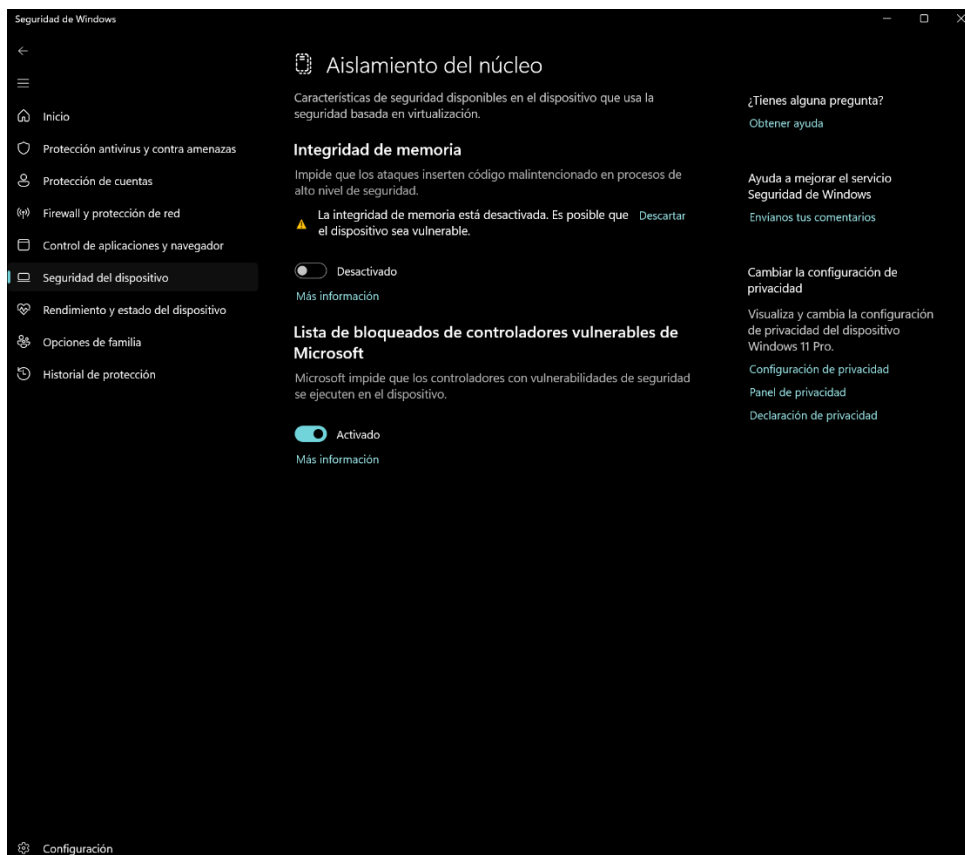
Seguridad de Windows

Inicio
Protección antivirus y contra amenazas
Protección de cuentas
Firewall y protección de red
Control de aplicaciones y navegador
Seguridad del dispositivo
Rendimiento y estado del dispositivo
Opciones de familia
Historial de protección

Aislamiento del núcleo

Características de seguridad disponibles en el dispositivo que usa la seguridad basada en virtualización.

Integridad de memoria

Impide que los ataques inserten código malintencionado en procesos de alto nivel de seguridad.

La integridad de memoria está desactivada. Es posible que el dispositivo sea vulnerable. Descartar

Desactivado

Más información

Lista de bloqueados de controladores vulnerables de Microsoft

Microsoft impide que los controladores con vulnerabilidades de seguridad se ejecuten en el dispositivo.

Activado

Más información

¿Tienes alguna pregunta?

Obtener ayuda

Ayuda a mejorar el servicio Seguridad de Windows

Envíanos tus comentarios

Cambiar la configuración de privacidad

Visualiza y cambia la configuración de privacidad del dispositivo Windows 11 Pro.

Configuración de privacidad

Panel de privacidad

Declaración de privacidad

Configuración